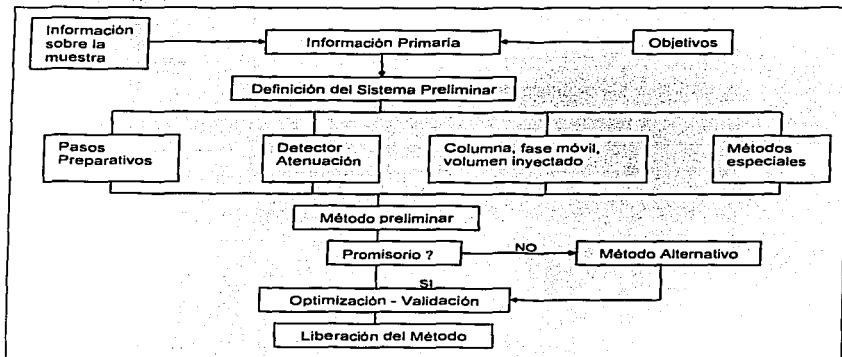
Información sobre la muestra

Información Primaria

Objetivos

Definición del Sistema Preliminar

Pasos Preparativos

Detector Atenuación

Columna, fase móvil, volumen inyectado

Métodos especiales

Método preliminar

Promisorio ?

NO

Método Alternativo

SI

Optimización - Validación

Liberación del Método